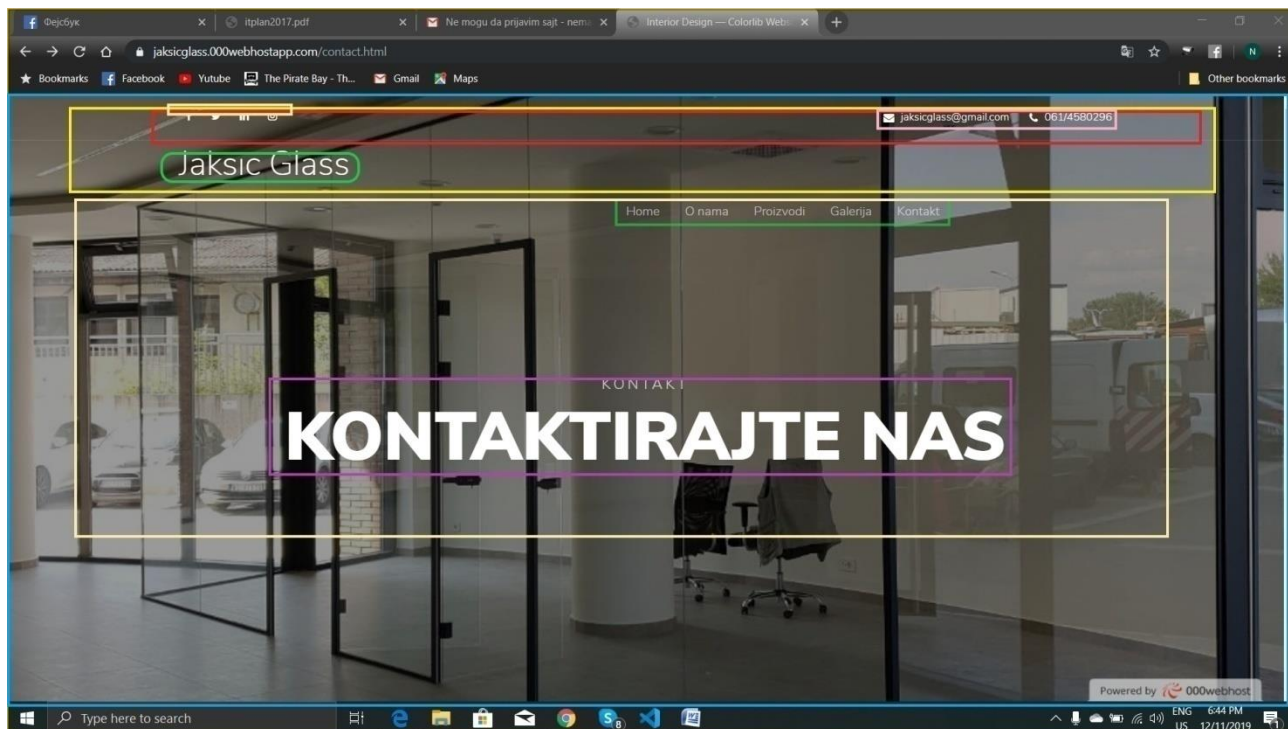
Фејсбук
itplan2017.pdf
Ne mogu da prijavim sajt - nema
Interior Design — Colorlib Webs

jaksicglass.000webhostapp.com/contact.html

Bookmarks Facebook Yutube The Pirate Bay - Th... Gmail Maps
Other bookmarks

jaksicglass@gmail.com 061/4580296

Jaksic Glass

Home O nama Proizvodi Galerija Kontakt

KONTAKT

KONTAKTIRAJTE NAS

Powered by 000webhost

Type here to search

ENG US 6:44 PM 12/11/2019